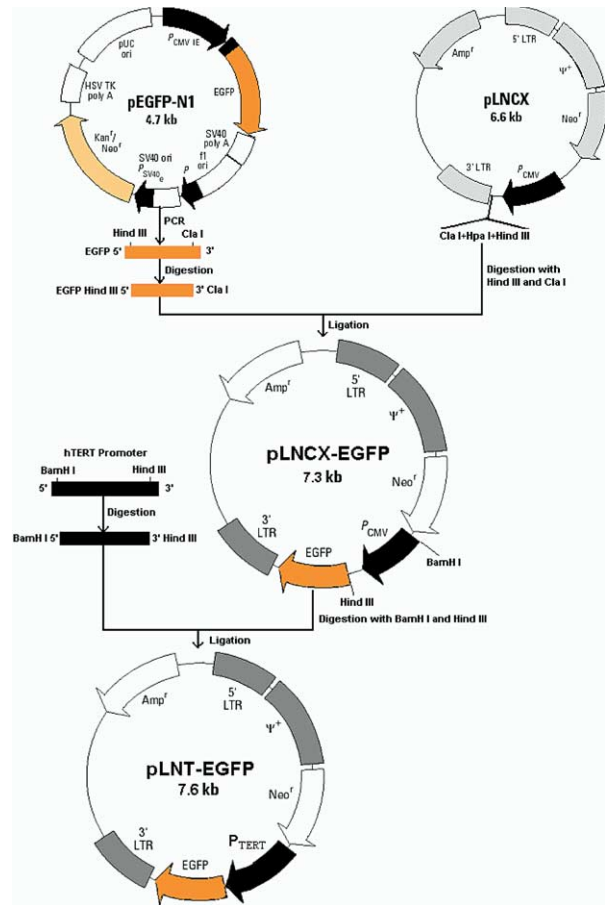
pUC ori

$P_{CMV\ IE}$

HSV TK poly A

EGFP

pEGFP-N1
4.7 kb

$Kan^r/Neo^r$

SV40 poly A

f1 ori

SV40 ori $P_{SV40e}$

$P$

PCR

Hind III

Cla I

EGFP 5'

3'

Digestion

EGFP Hind III 5'

3' Cla I

$Amp^r$

5' LTR

$\Psi^+$

pLNCX
6.6 kb

$Neo^r$

3' LTR

$P_{CMV}$

Cla I+Hpa I+Hind III

Digestion with Hind III and Cla I

Ligation

$Amp^r$

5' LTR

$\Psi^+$

pLNCX-EGFP
7.3 kb

$Neo^r$

hTERT Promoter

BamH I

Hind III

5'

3'

Digestion

BamH I 5'

3' Hind III

3' LTR

$P_{CMV}$

EGFP

BamH I

Hind III

Digestion with BamH I and Hind III

Ligation

$Amp^r$

5' LTR

$\Psi^+$

pLNT-EGFP
7.6 kb

$Neo^r$

3' LTR

$P_{TERT}$

EGFP